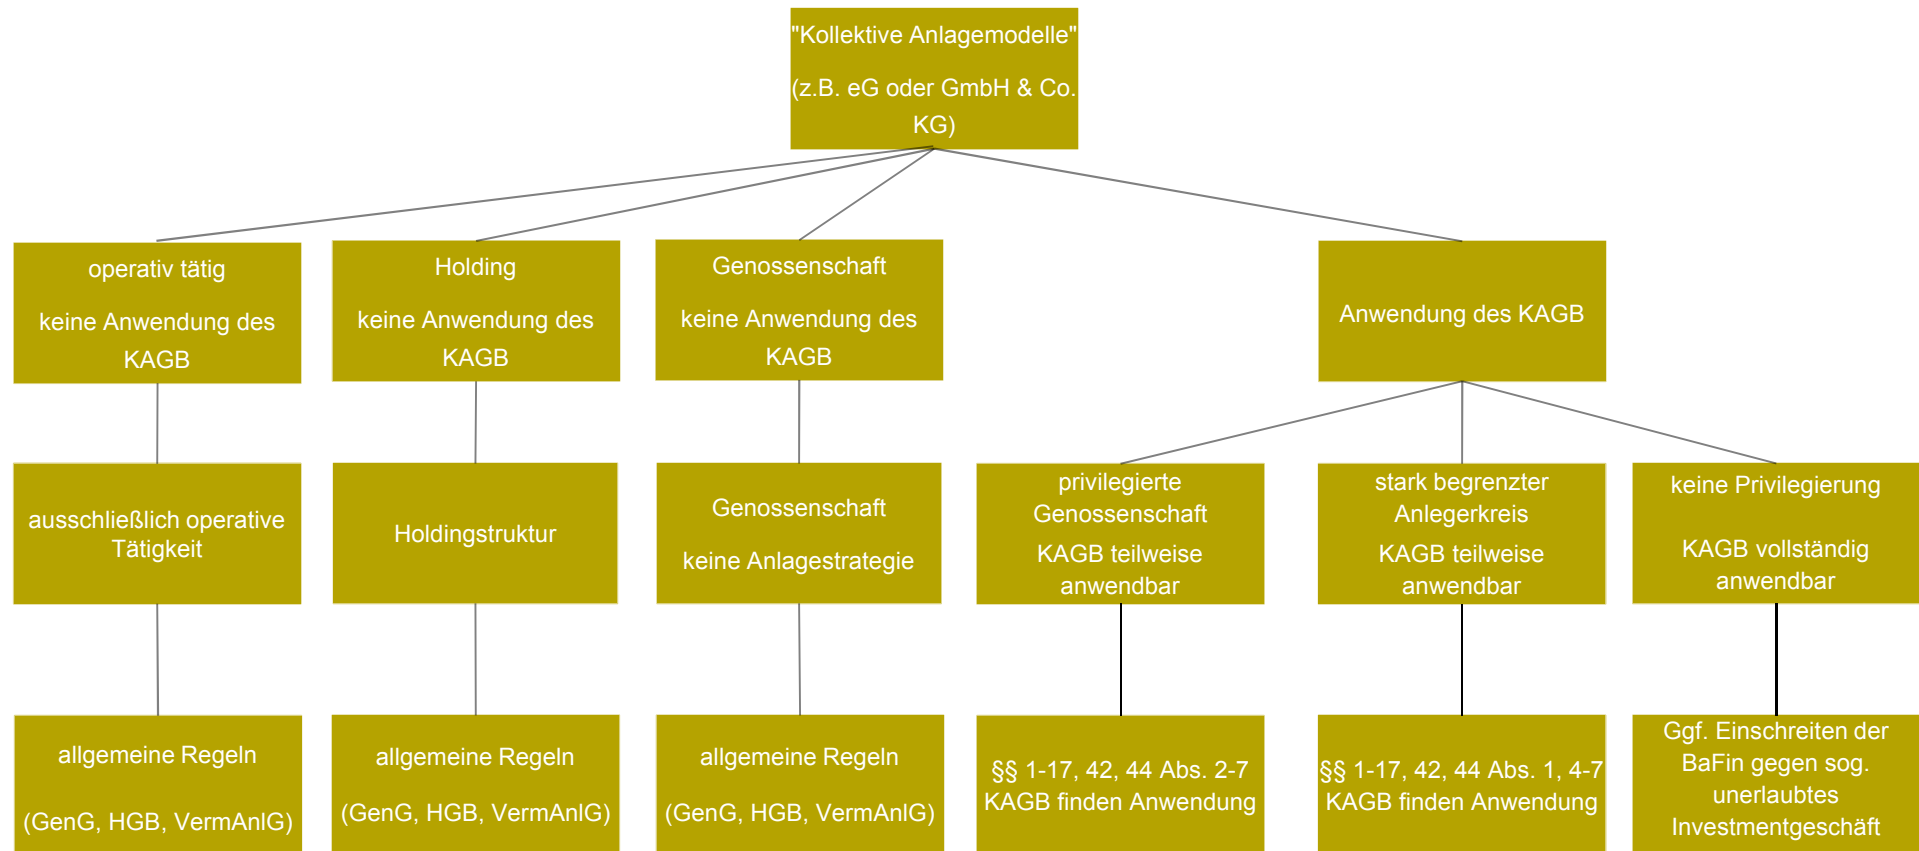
"Kollektive Anlagemodelle"

(z.B. eG oder GmbH & Co. KG)

operativ tätig

keine Anwendung des KAGB

Holding

keine Anwendung des KAGB

Genossenschaft

keine Anwendung des KAGB

Anwendung des KAGB

ausschließlich operative Tätigkeit

Holdingstruktur

Genossenschaft

keine Anlagestrategie

privilegierte Genossenschaft

KAGB teilweise anwendbar

stark begrenzter Anlegerkreis

KAGB teilweise anwendbar

keine Privilegierung

KAGB vollständig anwendbar

allgemeine Regeln

(GenG, HGB, VermAnlG)

allgemeine Regeln

(GenG, HGB, VermAnlG)

allgemeine Regeln

(GenG, HGB, VermAnlG)

§§ 1-17, 42, 44 Abs. 2-7 KAGB finden Anwendung

§§ 1-17, 42, 44 Abs. 1, 4-7 KAGB finden Anwendung

Ggf. Einschreiten der BaFin gegen sog. unerlaubtes Investmentgeschäft